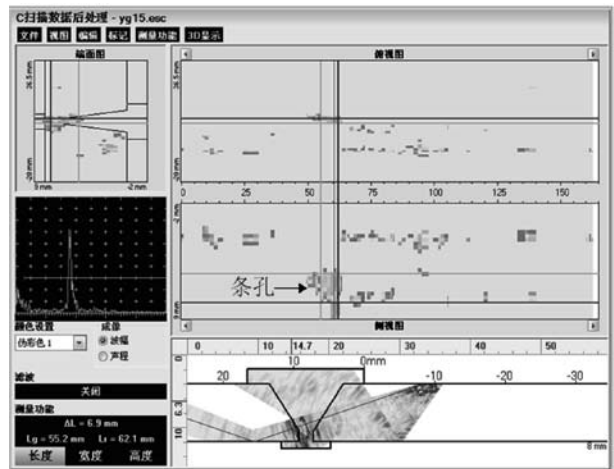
C扫描数据后处理 - yg15.esc

文件 视图 编辑 标记 测量功能 3D显示

端面图

俯视图

36.5 mm

-20 mm

0 mm

-2 mm

0 25 50 75 100 125 150

条孔

侧视图

颜色设置

伪彩色1

成像

波幅

声程

滤波

关闭

测量功能

ΔL = 6.9 mm

Lg = 55.2 mm Lt = 62.1 mm

长度 宽度 高度

0 10 14.7 20 30 40 50

20 10 0mm -10 -20 -30

6.3

10

8 mm